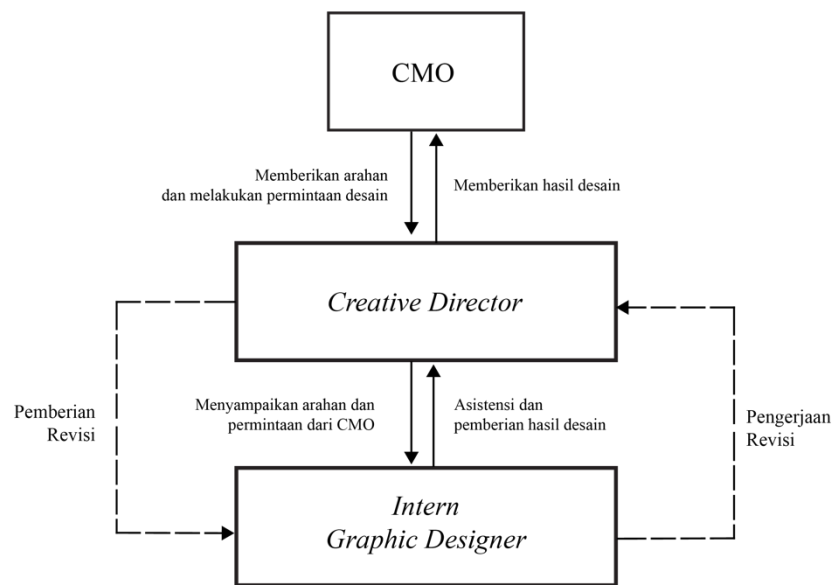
CMO

Memberikan arahan dan melakukan permintaan desain

Memberikan hasil desain

*Creative Director*

Pemberian Revisi

Menyampaikan arahan dan permintaan dari CMO

Asistensi dan pemberian hasil desain

Pengerjaan Revisi

*Intern Graphic Designer*